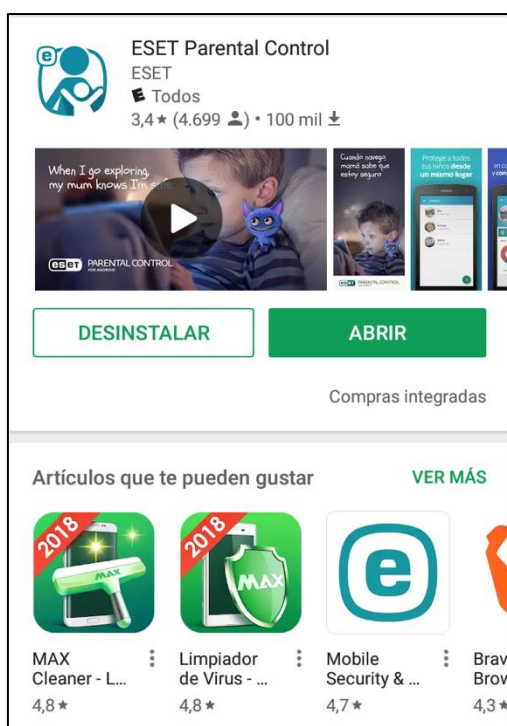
ESET Parental Control
ESET
Todos
3,4★ (4.699) • 100 mil

When I go exploring, my mum knows I'm s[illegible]
ESET PARENTAL CONTROL

Cuando navego mamá sabe que estoy seguro
ESET PARENTAL CONTROL

Protege a todos tus niños desde un mismo lugar

DESINSTALAR
ABRIR

Compras integradas

Artículos que te pueden gustar
VER MÁS

2018 MAX
2018 MAX

MAX Cleaner - L...
4,8★

Limpiador de Virus - ...
4,8★

Mobile Security & ...
4,7★

Brav Brow
4,3★